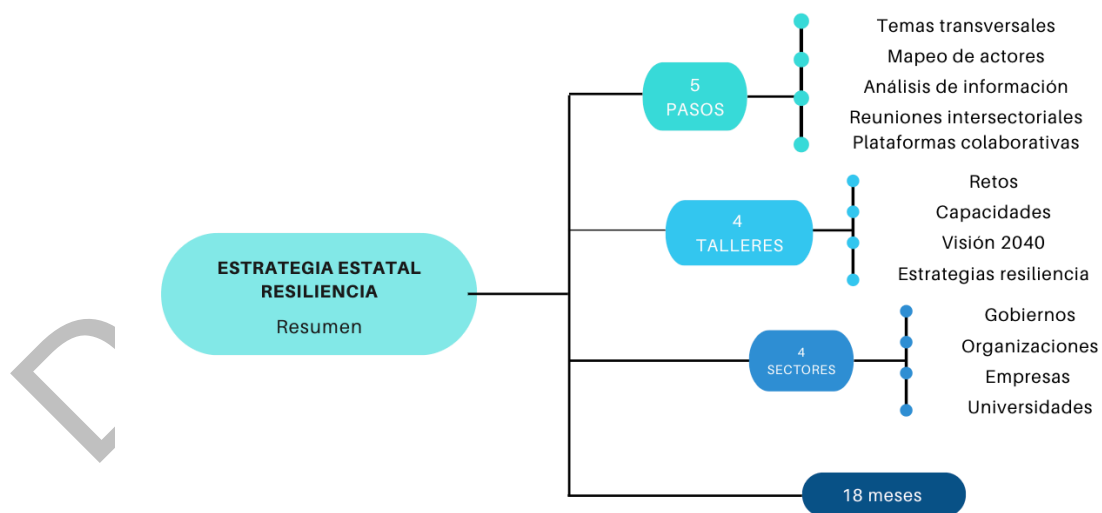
ESTRATEGIA ESTATAL RESILIENCIA
Resumen

5 PASOS
Temas transversales
Mapeo de actores
Análisis de información
Reuniones intersectoriales
Plataformas colaborativas

4 TALLERES
Retos
Capacidades
Visión 2040
Estrategias resiliencia

4 SECTORES
Gobiernos
Organizaciones
Empresas
Universidades

18 meses